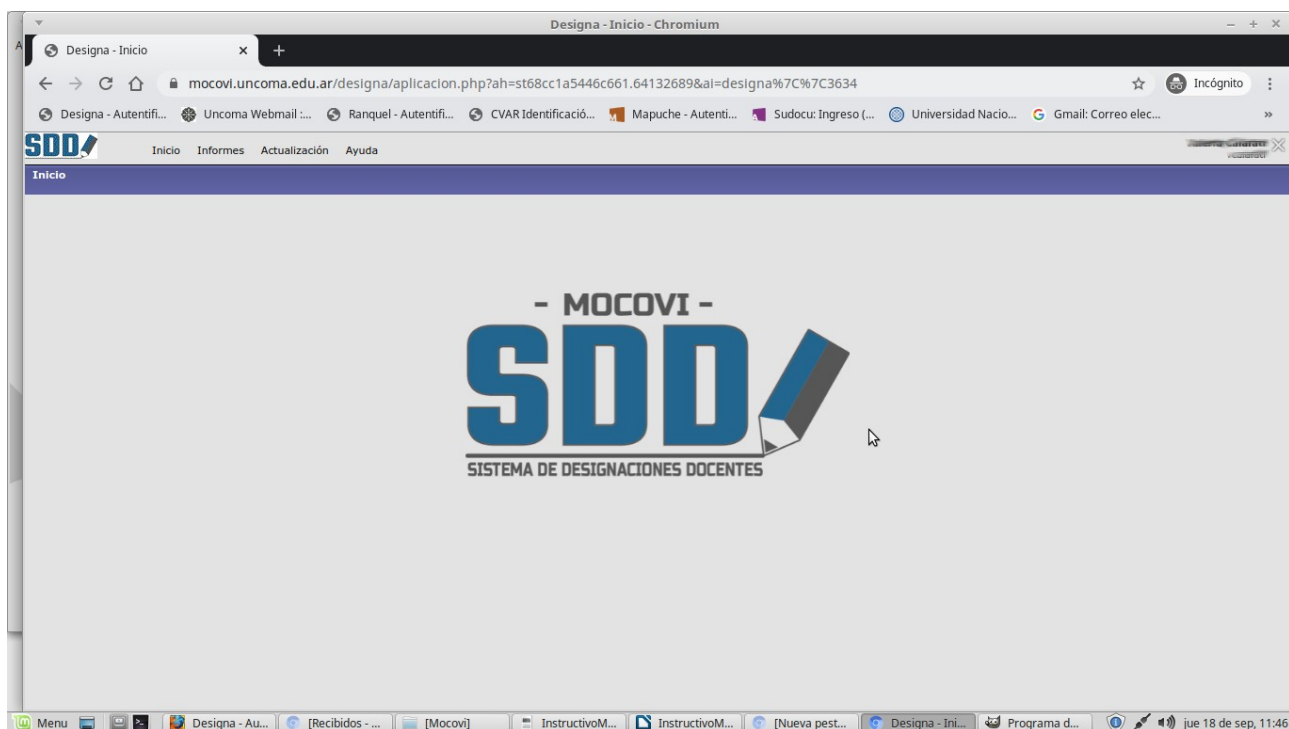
Designa - Inicio - Chromium

Designa - Inicio

mocovi.uncoma.edu.ar/designa/aplicacion.php?ah=st68cc1a5446c661.64132689&ai=designa%7C%7C3634

Incógnito

Designa - Autentifi... Uncoma Webmail :... Ranquel - Autentifi... CVAR Identificació... Mapuche - Autenti... Sudocu: Ingreso (... Universidad Nacio... Gmail: Correo elec...

SDD

Inicio Informes Actualización Ayuda

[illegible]

Inicio

- MOCOVI -

SDD

SISTEMA DE DESIGNACIONES DOCENTES

Menu Designa - Au... [Recibidos - ... [Mocovi] InstructivoM... InstructivoM... [Nueva pest... Designa - Ini... Programa d... jue 18 de sep, 11:46